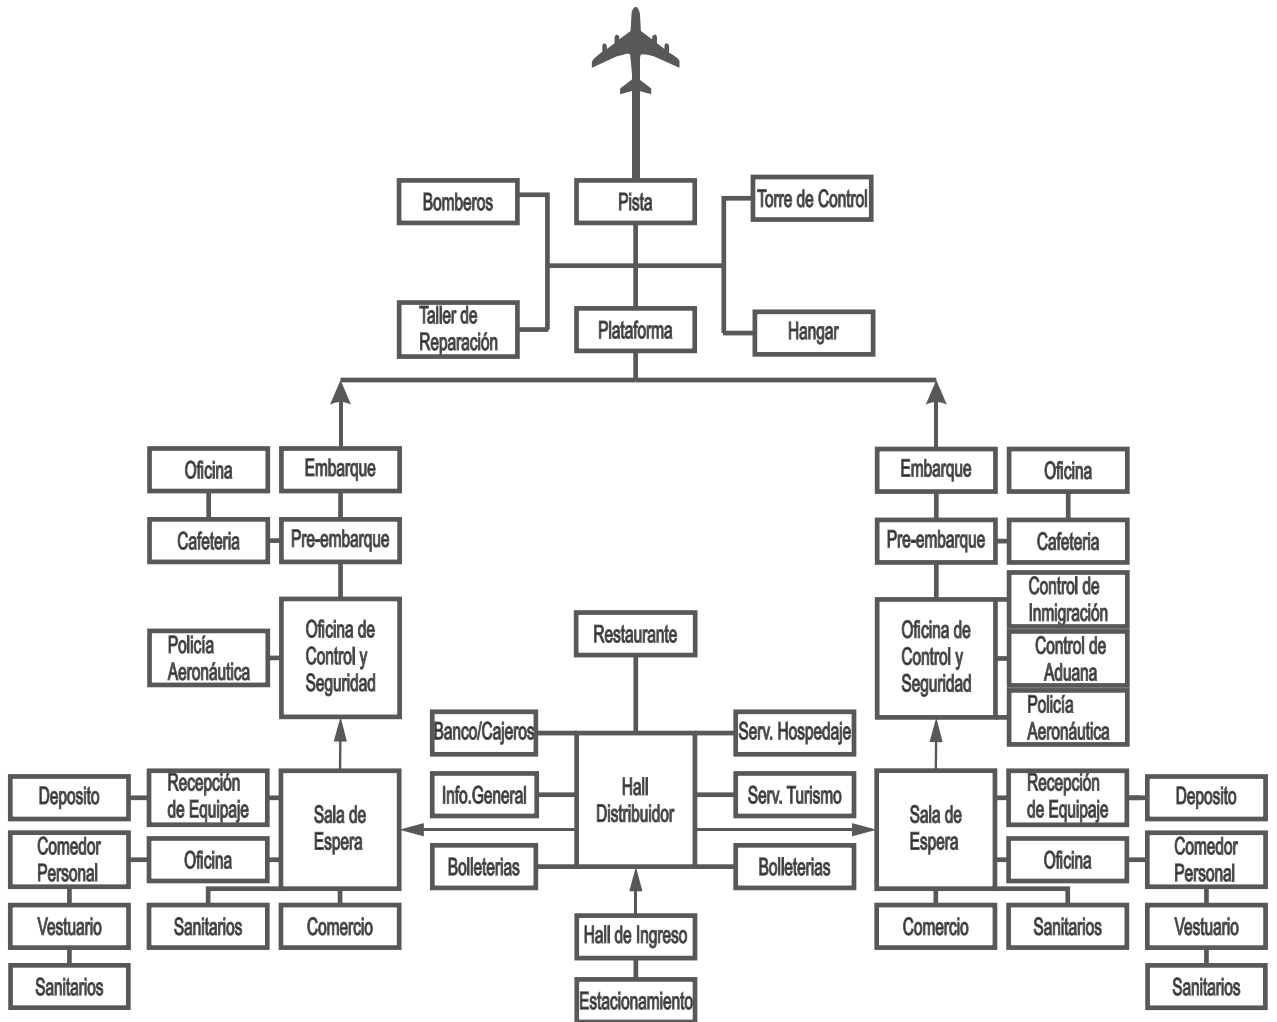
Bomberos
Pista
Torre de Control
Taller de Reparación
Plataforma
Hangar

Oficina
Embarque
Cafeteria
Pre-embarque
Policía Aeronáutica
Oficina de Control y Seguridad

Embarque
Oficina
Pre-embarque
Cafeteria
Oficina de Control y Seguridad
Control de Inmigración
Control de Aduana
Policía Aeronáutica

Restaurante
Banco/Cajeros
Serv. Hospedaje
Info.General
Hall Distribuidor
Serv. Turismo
Bolleterias
Bolleterias
Hall de Ingreso
Estacionamiento

Deposito
Recepción de Equipaje
Sala de Espera
Comedor Personal
Oficina
Vestuario
Sanitarios
Comercio
Sanitarios

Sala de Espera
Recepción de Equipaje
Deposito
Oficina
Comedor Personal
Comercio
Sanitarios
Vestuario
Sanitarios